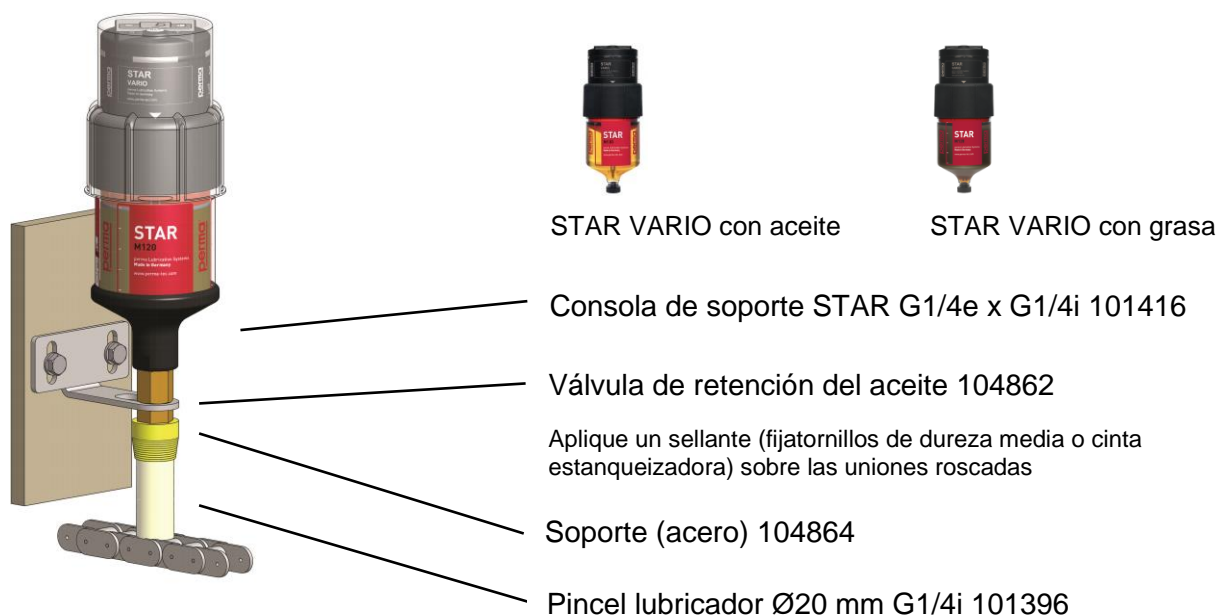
STAR
VARIO
perma

STAR
M120
perma
perma Lubrication Systems
Made in Germany
www.perma-tec.com

STAR

STAR

STAR VARIO con aceite

STAR VARIO con grasa

Consola de soporte STAR G1/4e x G1/4i 101416

Válvula de retención del aceite 104862

Aplique un sellante (fijatornillos de dureza media o cinta estanqueizadora) sobre las uniones roscadas

Soporte (acero) 104864

Pincel lubricador Ø20 mm G1/4i 101396